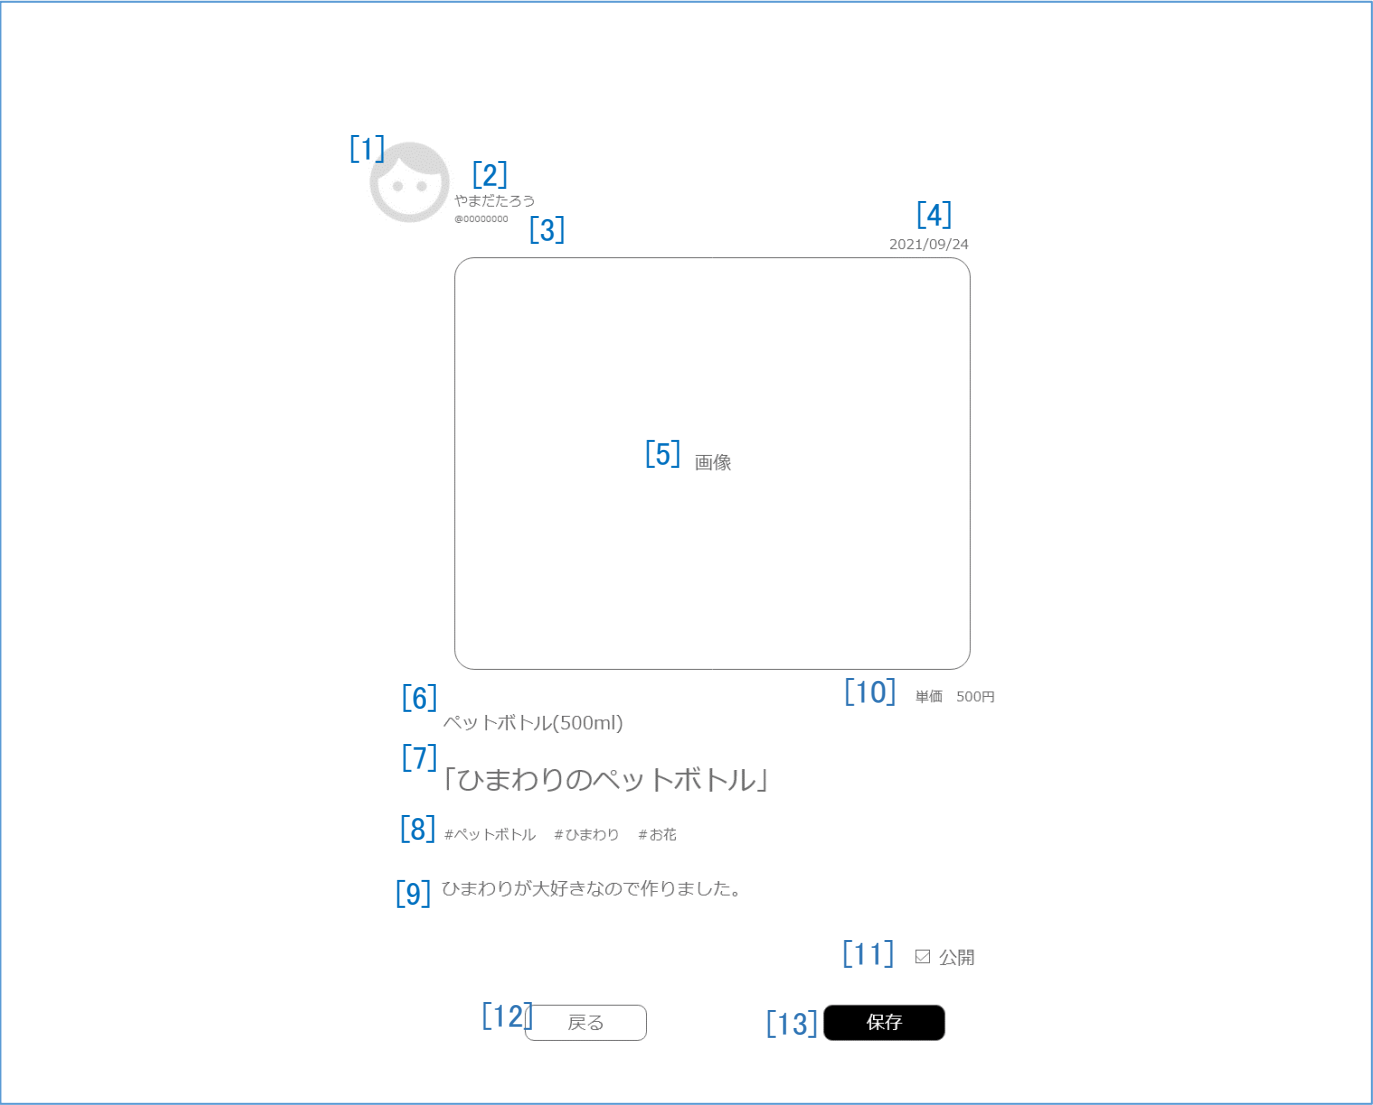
[1]

[2]
やまだたろう
@00000000
[3]

[4]
2021/09/24

[5] 画像

[6]
ペットボトル(500ml)

[10] 単価 500円

[7]
「ひまわりのペットボトル」

[8] #ペットボトル #ひまわり #お花

[9] ひまわりが大好きなので作りました。

[11] ☑ 公開

[12] 戻る

[13] 保存